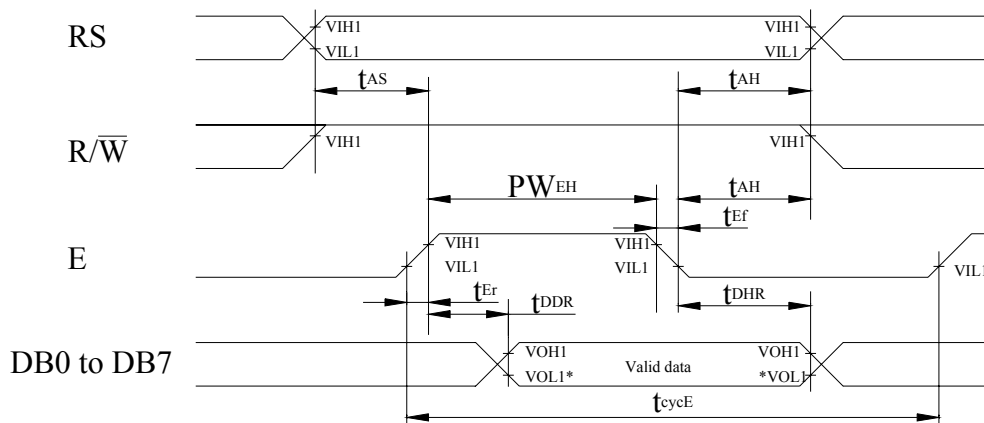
RS

VIH1
VIL1

VIH1
VIL1

$t_{AS}$

$t_{AH}$

$R/\overline{W}$

VIH1

VIH1

$PW_{EH}$

$t_{AH}$

$t_{Ef}$

E

VIH1
VIL1

VIH1
VIL1

VIL1

$t_{Er}$

$t_{DDR}$

$t_{DHR}$

DB0 to DB7

VOH1
VOL1*

Valid data

VOH1
*VOL1

$t_{cycE}$